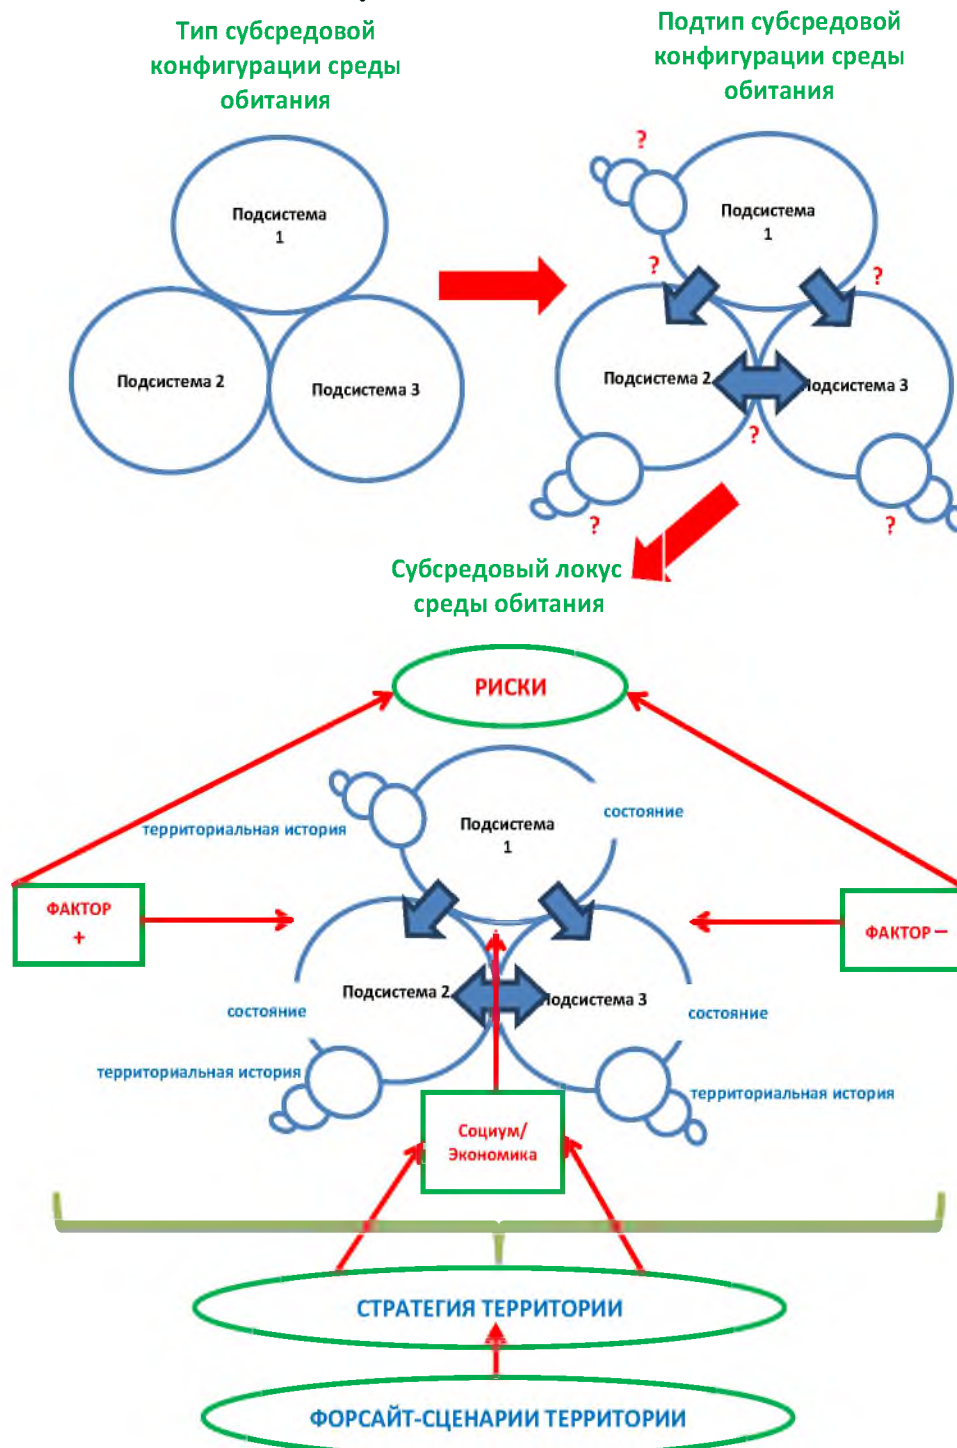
Тип субсредовой конфигурации среды обитания

Подтип субсредовой конфигурации среды обитания

Подсистема 1

Подсистема 2

Подсистема 3

?

?

?

Подсистема 1

Подсистема 2

Подсистема 3

?

?

?

Субсредовый локус среды обитания

РИСКИ

территориальная история

Подсистема 1

состояние

ФАКТОР +

ФАКТОР –

Подсистема 2

Подсистема 3

состояние

состояние

территориальная история

территориальная история

Социум/ Экономика

СТРАТЕГИЯ ТЕРРИТОРИИ

ФОРСАЙТ-СЦЕНАРИИ ТЕРРИТОРИИ